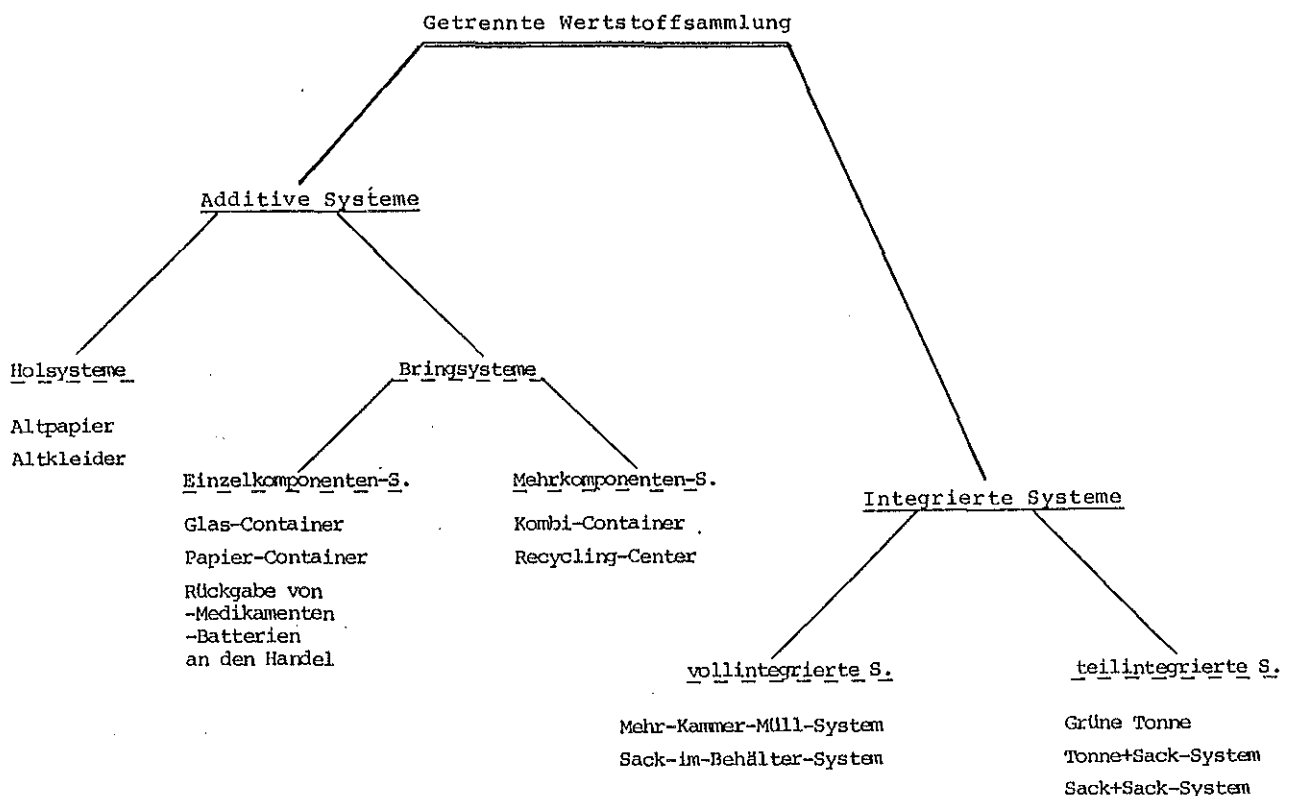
Getrennte Wertstoffsammlung

Additive Systeme

Holsysteme

Altpapier
Altkleider

Bringsysteme

Einzelkomponenten-S.

Glas-Container
Papier-Container
Rückgabe von
-Medikamenten
-Batterien
an den Handel

Mehrkomponenten-S.

Kombi-Container
Recycling-Center

Integrierte Systeme

vollintegrierte S.

Mehr-Kammer-Müll-System
Sack-im-Behälter-System

teilintegrierte S.

Grüne Tonne
Tonne+Sack-System
Sack+Sack-System